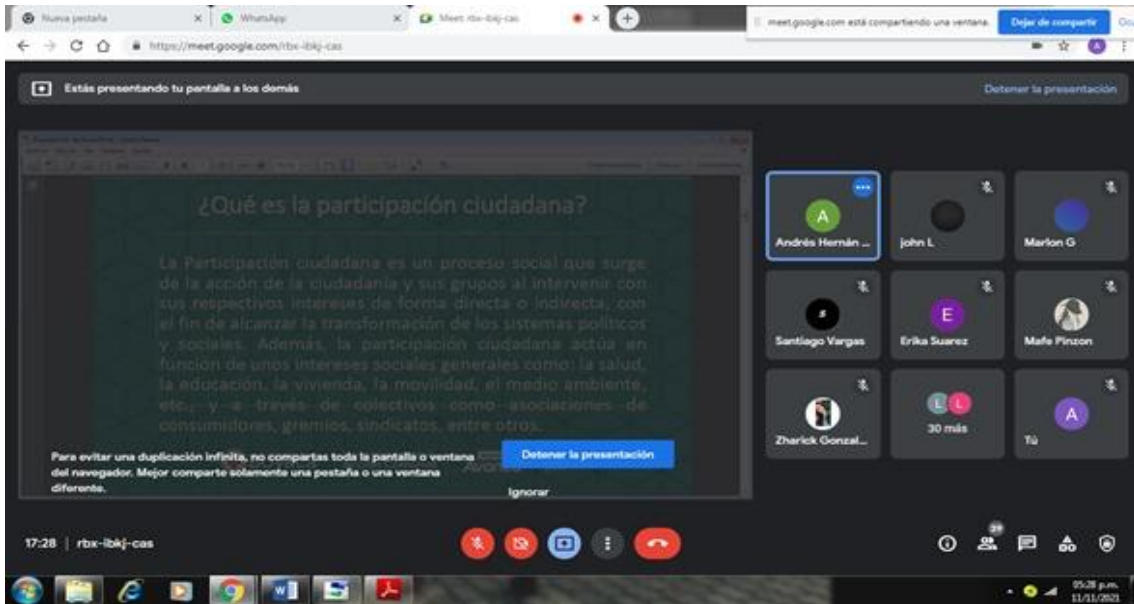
Nueva pestaña × WhatsApp × Meet rbx-ibkj-cas ×

meet.google.com está compartiendo una ventana. Dejar de compartir Oc

https://meet.google.com/rbx-ibkj-cas

Estás presentando tu pantalla a los demás

Detener la presentación

¿Qué es la participación ciudadana?

La Participación ciudadana es un proceso social que surge de la acción de la ciudadanía y sus grupos al intervenir con sus respectivos intereses de forma directa o indirecta, con el fin de alcanzar la transformación de los sistemas políticos y sociales. Además, la participación ciudadana actúa en función de unos intereses sociales generales como: la salud, la educación, la vivienda, la movilidad, el medio ambiente, etc., y a través de colectivos como asociaciones de consumidores, gremios, sindicatos, entre otros.

Avanz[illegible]

Para evitar una duplicación infinita, no compartas toda la pantalla o ventana del navegador. Mejor comparte solamente una pestaña o una ventana diferente.

Detener la presentación

Ignorar

A
Andrés Hernán ...

john L

Marlon G

Santiago Vargas

E
Erika Suarez

Mafe Pinzon

Zharick Gonzal...

L L
30 más

A
Tú

17:28 | rbx-ibkj-cas

29

05:28 p.m.
11/11/2021